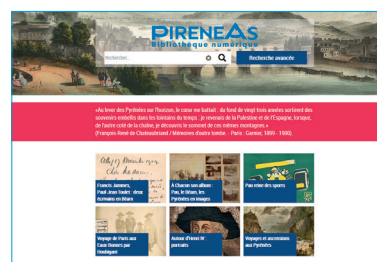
PIRENEAS
Bibliothèque numérique

Rechercher...

Recherche avancée

«Au lever des Pyrénées sur l'horizon, le cœur me battait : du fond de vingt trois années sortirent des souvenirs embellis dans les lointains du temps : je revenais de la Palestine et de l'Espagne, lorsque, de l'autre côté de la chaîne, je découvris le sommet de ces mêmes montagnes.»
(François-René de Chateaubriand / Mémoires d'outre tombe . Paris : Garnier, 1899 - 1900).

Francis Jammes, Paul-Jean Toulet : deux écrivains en Béarn

À chacun son allure : Pau, le Béarn, les Pyrénées en images

Pau reine des sports

Voyage de Paris aux Eaux Bonnes par Bordeaux

Autour d'Henri IV : portraits

Voyages et ascensions aux Pyrénées